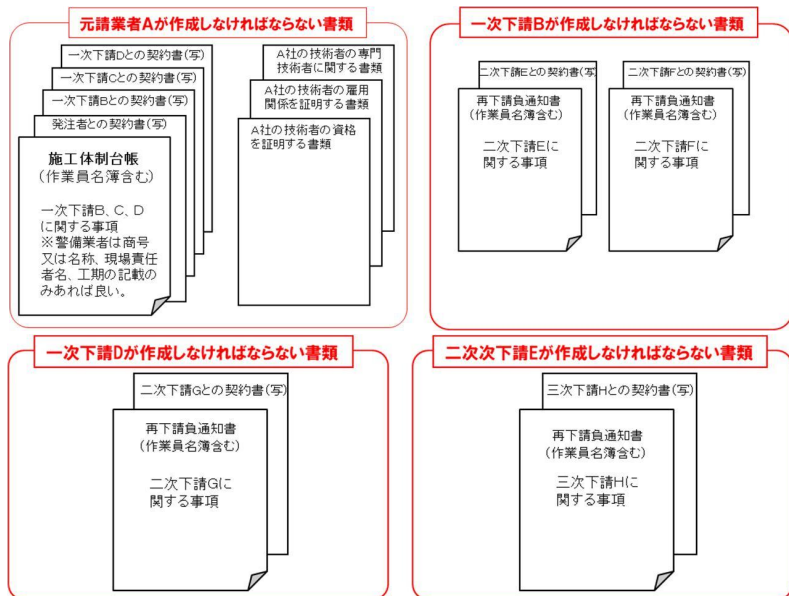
元請業者Aが作成しなければならない書類

一次下請Dとの契約書(写)
一次下請Cとの契約書(写)
一次下請Bとの契約書(写)
発注者との契約書(写)

施工体制台帳
(作業員名簿含む)

一次下請B、C、D
に関する事項
※警備業者は商号又は名称、現場責任者名、工期の記載のみあれば良い。

A社の技術者の専門技術者に関する書類
A社の技術者の雇用関係を証明する書類
A社の技術者の資格を証明する書類

一次下請Bが作成しなければならない書類

二次下請Eとの契約書(写)
再下請負通知書
(作業員名簿含む)
二次下請Eに関する事項

二次下請Fとの契約書(写)
再下請負通知書
(作業員名簿含む)
二次下請Fに関する事項

一次下請Dが作成しなければならない書類

二次下請Gとの契約書(写)
再下請負通知書
(作業員名簿含む)
二次下請Gに関する事項

二次次下請Eが作成しなければならない書類

三次下請Hとの契約書(写)
再下請負通知書
(作業員名簿含む)
三次下請Hに関する事項